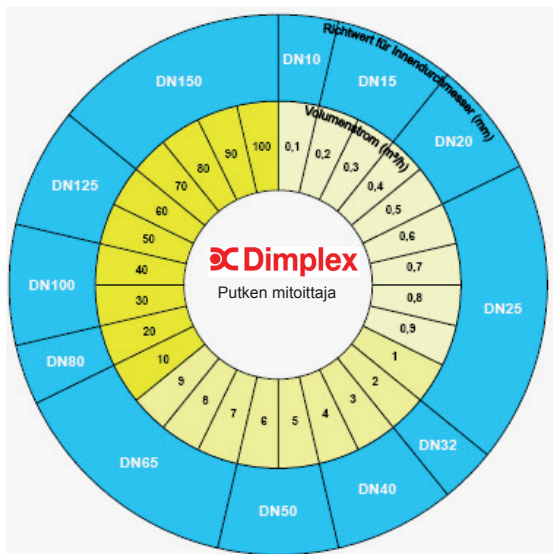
Richtwert für Innendurchmesser (mm)

Volumenstrom (m³/h)

DN10
DN15
DN20
DN25
DN32
DN40
DN50
DN65
DN80
DN100
DN125
DN150

0,1
0,2
0,3
0,4
0,5
0,6
0,7
0,8
0,9
1
2
3
4
5
6
7
8
9
10
20
30
40
50
60
70
80
90
100

Dimplex
Putken mitoittaja